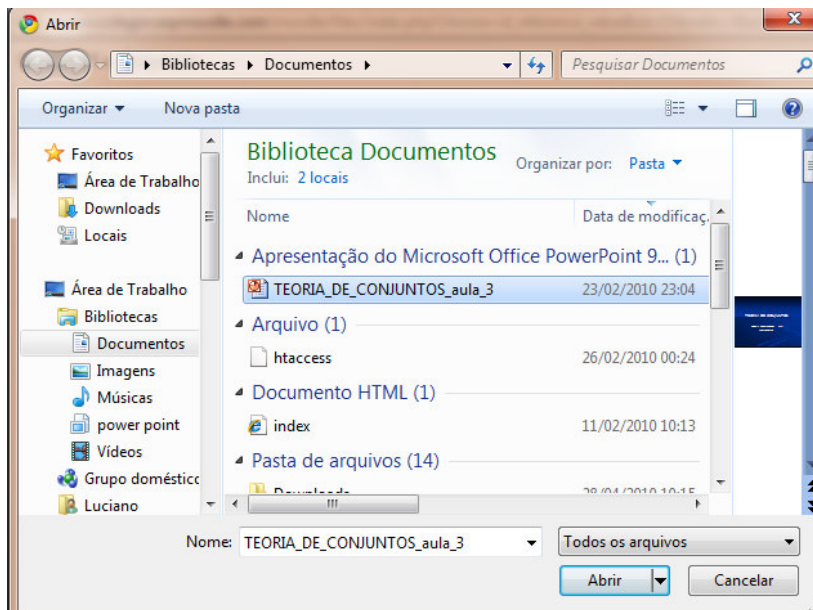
Abrir

Bibliotecas ▸ Documentos ▸

Pesquisar Documentos

Organizar ▾ Nova pasta

Favoritos
Área de Trabalho
Downloads
Locais

Área de Trabalho
Bibliotecas
Documentos
Imagens
Músicas
power point
Vídeos
Grupo doméstico
Luciano

Biblioteca Documentos
Inclui: 2 locais

Organizar por: Pasta ▾

| Nome | Data de modificaç... |
|---|---|
| Apresentação do Microsoft Office PowerPoint 9... (1) | |
| TEORIA_DE_CONJUNTOS_aula_3 | 23/02/2010 23:04 |
| Arquivo (1) | |
| htaccess | 26/02/2010 00:24 |
| Documento HTML (1) | |
| index | 11/02/2010 10:13 |
| Pasta de arquivos (14) | |
| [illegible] | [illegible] |

Nome: TEORIA_DE_CONJUNTOS_aula_3

Todos os arquivos

Abrir

Cancelar